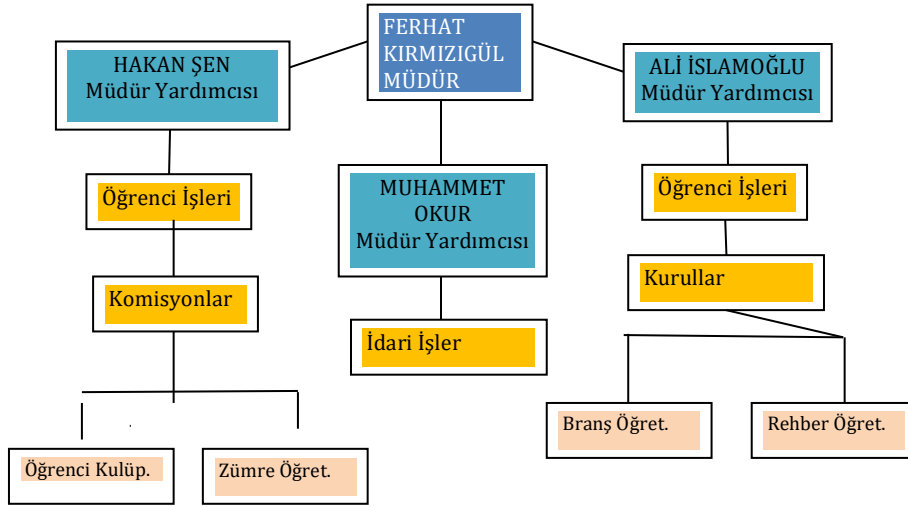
FERHAT KIRMIZIGÜL MÜDÜR

HAKAN ŞEN Müdür Yardımcısı

ALİ İSLAMOĞLU Müdür Yardımcısı

Öğrenci İşleri

MUHAMMET OKUR Müdür Yardımcısı

Öğrenci İşleri

Kurullar

Komisyonlar

İdari İşler

Branş Öğret.

Rehber Öğret.

Öğrenci Kulüp.

Zümre Öğret.